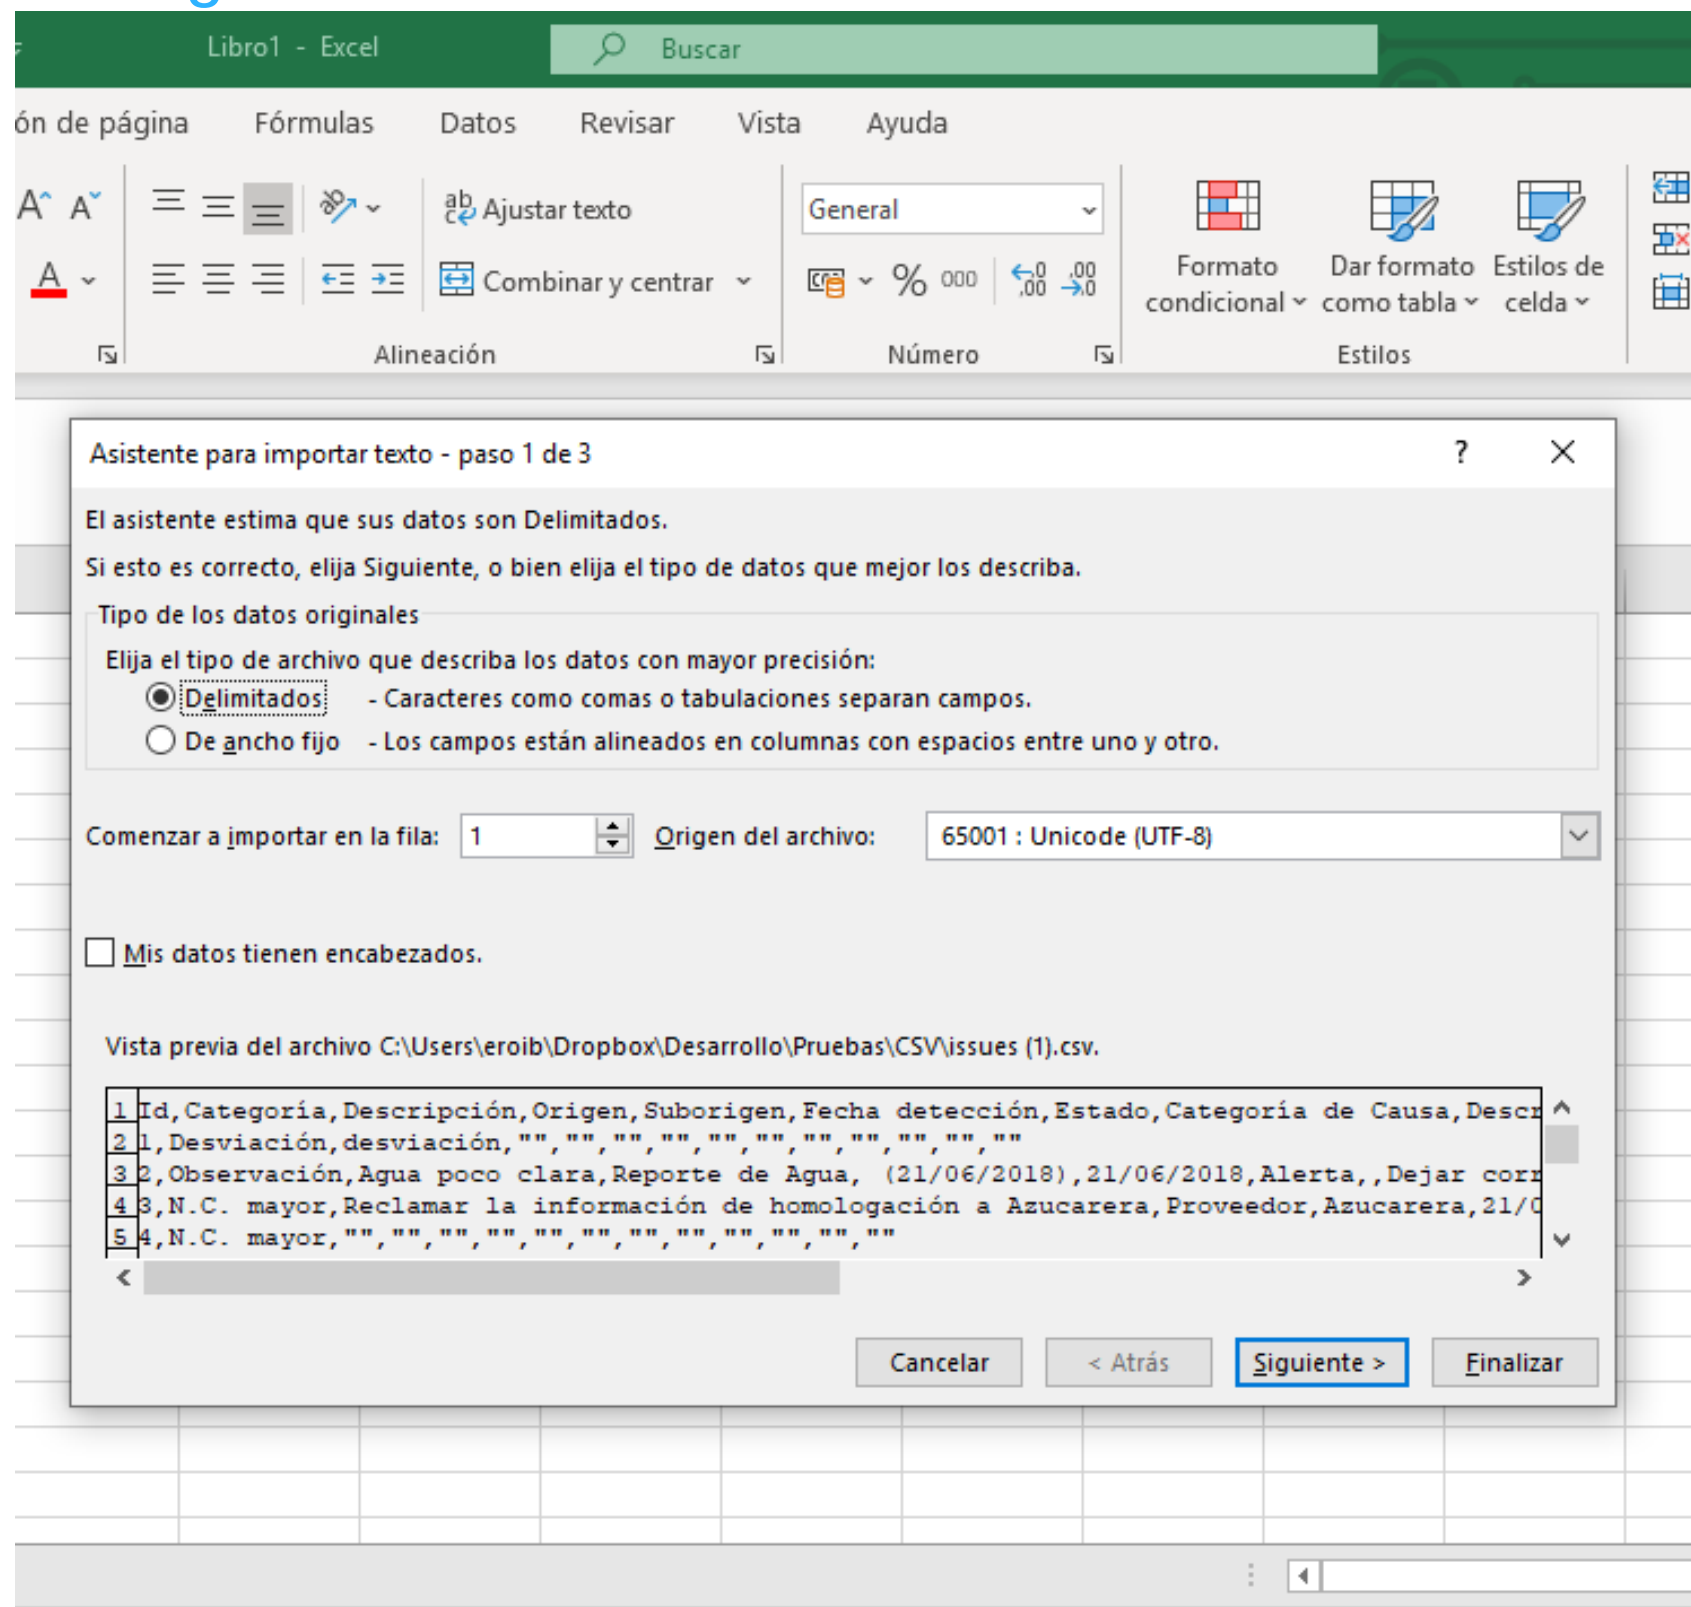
Libro1 - Excel

Buscar

ón de página Fórmulas Datos Revisar Vista Ayuda

A A

A

Ajustar texto

Combinar y centrar

Alineación

General

% 000

,0 ,00
,00 ,0

Número

Formato condicional

Dar formato como tabla

Estilos de celda

Estilos

Asistente para importar texto - paso 1 de 3

?

El asistente estima que sus datos son Delimitados.

Si esto es correcto, elija Siguiente, o bien elija el tipo de datos que mejor los describa.

Tipo de los datos originales

Elija el tipo de archivo que describa los datos con mayor precisión:

Delimitados - Caracteres como comas o tabulaciones separan campos.

De ancho fijo - Los campos están alineados en columnas con espacios entre uno y otro.

Comenzar a importar en la fila: 1

Origen del archivo: 65001 : Unicode (UTF-8)

Mis datos tienen encabezados.

Vista previa del archivo C:\Users\eroib\Dropbox\Desarrollo\Pruebas\CSV\issues (1).csv.

1 Id,Categoría,Descripción,Origen,Suborigen,Fecha detección,Estado,Categoría de Causa,Descr
2 1,Desviación,desviación,"","","","","","","","","","","",""
3 2,Observación,Agua poco clara,Reporte de Agua, (21/06/2018),21/06/2018,Alerta,,Dejar corr
4 3,N.C. mayor,Reclamar la información de homologación a Azucarera,Proveedor,Azucarera,21/0
5 4,N.C. mayor,"","","","","","","","","","","",""

Cancelar

< Atrás

Siguiente >

Finalizar